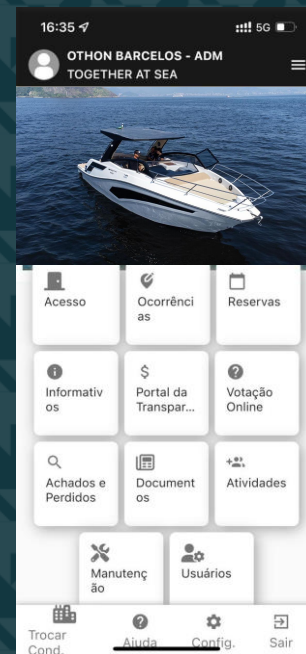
16:35
5G
OTHON BARCELOS - ADM
TOGETHER AT SEA

Acesso

Ocorrências

Reservas

Informativos

$
Portal da Transpar...

Votação Online

Achados e Perdidos

Documentos

Atividades

Manutenção

Usuários

Trocar Cond.

Ajuda

Config.

Sair